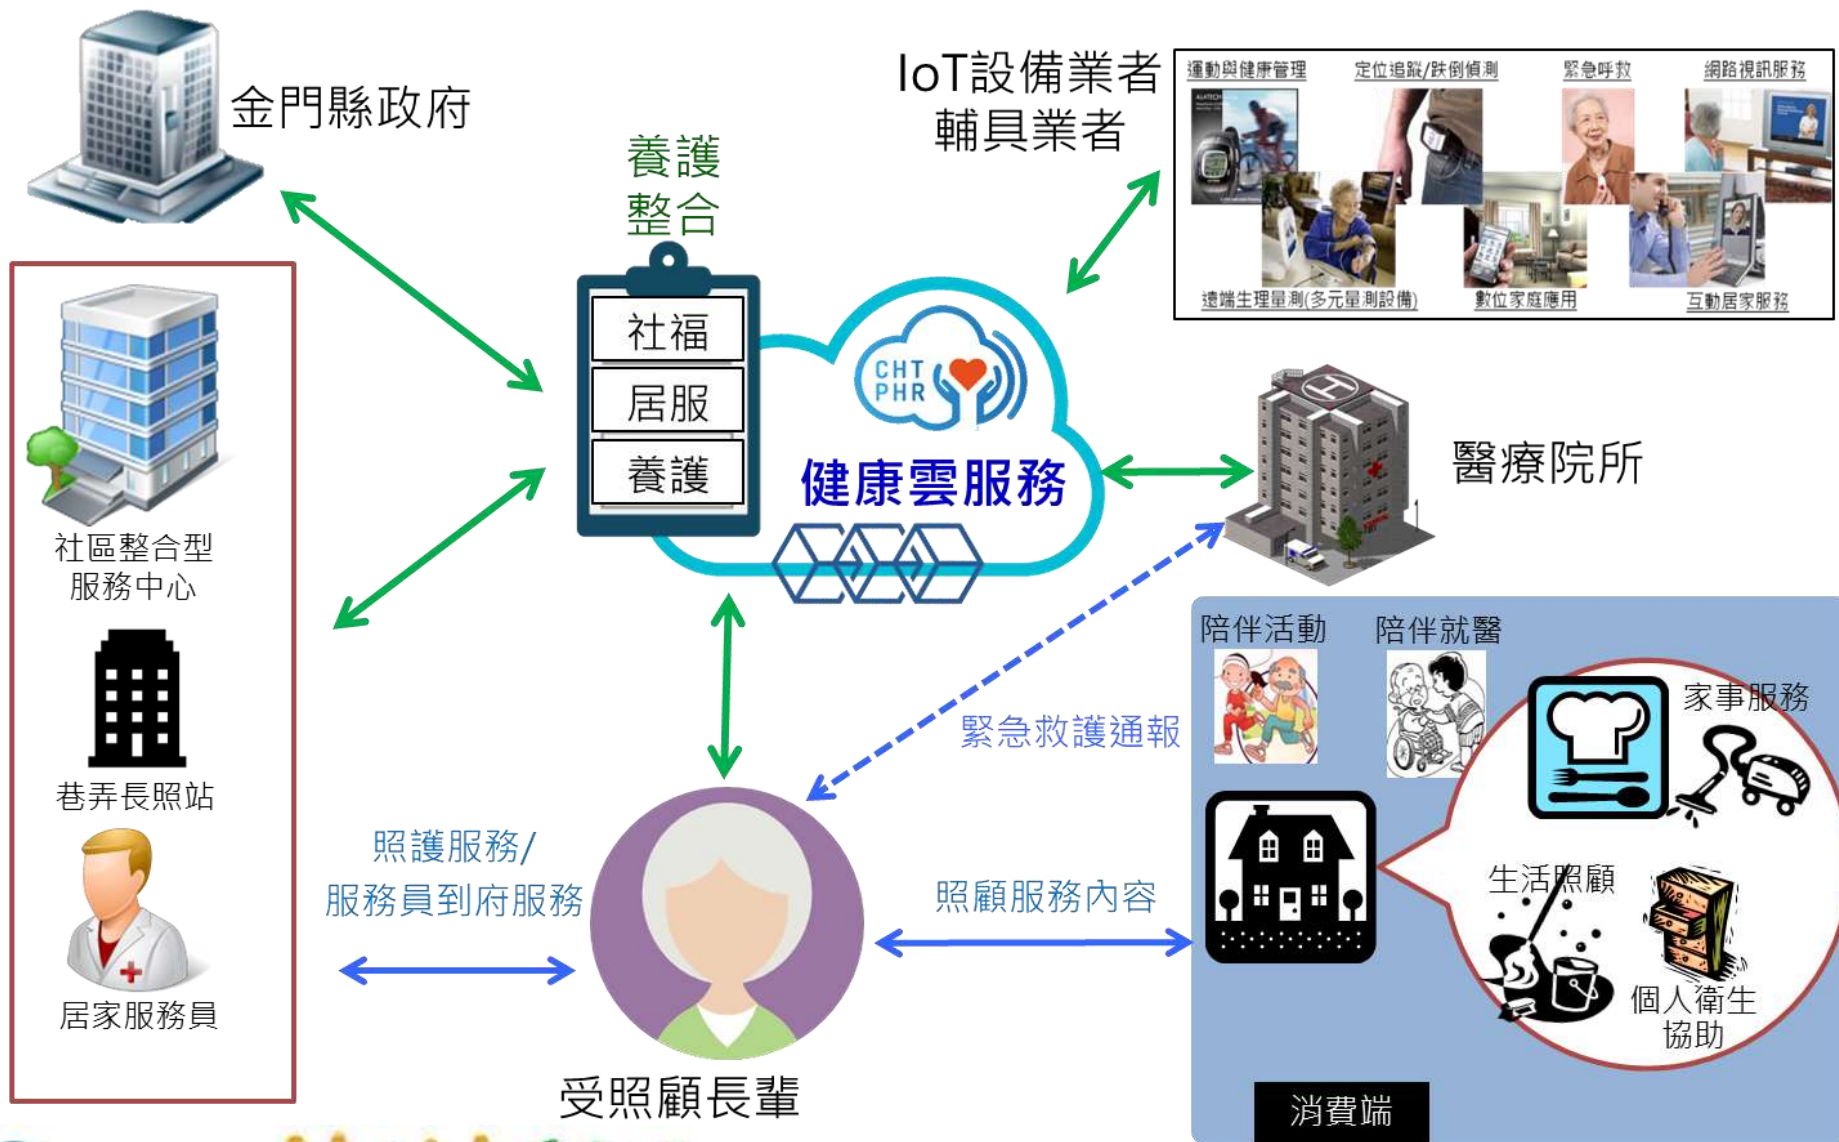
金門縣政府

養護
整合

IoT設備業者
輔具業者

運動與健康管理
定位追蹤/跌倒偵測
緊急呼救
網路視訊服務
遠端生理量測(多元量測設備)
數位家庭應用
互動居家服務

社福
居服
養護

CHT PHR

健康雲服務

醫療院所

社區整合型服務中心

巷弄長照站

居家服務員

陪伴活動
陪伴就醫
家事服務

緊急救護通報

照護服務/
服務員到府服務

照顧服務內容

生活照顧
個人衛生協助

受照顧長輩

消費端